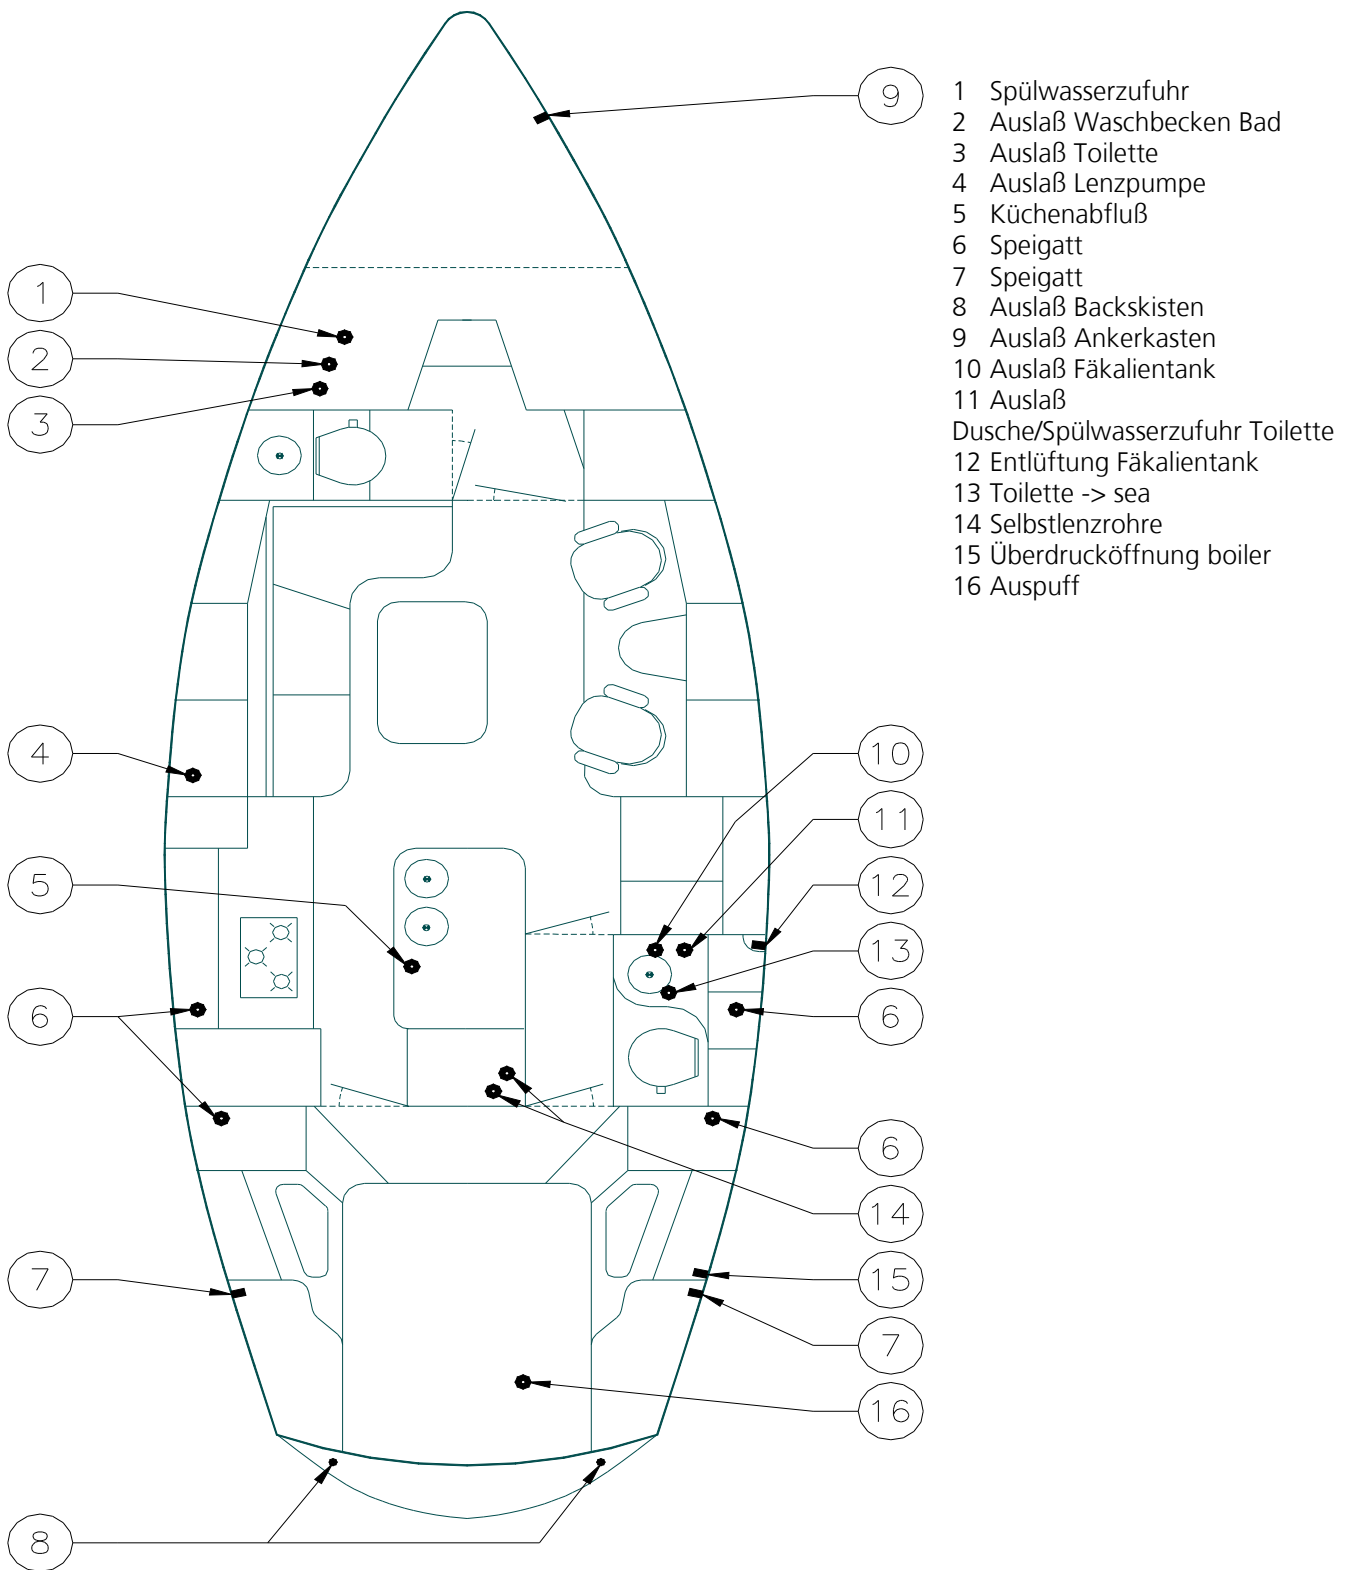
9

1 Spülwasserzufuhr
2 Auslaß Waschbecken Bad
3 Auslaß Toilette
4 Auslaß Lenzpumpe
5 Küchenabfluß
6 Speigatt
7 Speigatt
8 Auslaß Backskisten
9 Auslaß Ankerkasten
10 Auslaß Fäkalientank
11 Auslaß Dusche/Spülwasserzufuhr Toilette
12 Entlüftung Fäkalientank
13 Toilette -> sea
14 Selbstlenzrohre
15 Überdrucköffnung boiler
16 Auspuff

1
2
3
4
10
11
5
12
13
6
6
6
6
14
7
15
7
16
8